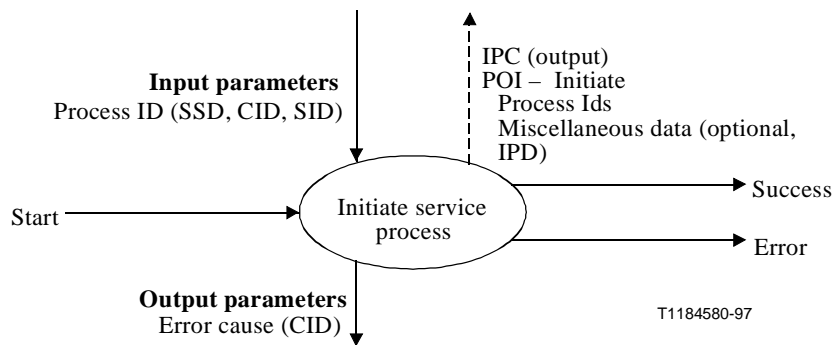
Input parameters
Process ID (SSD, CID, SID)

IPC (output)
POI – Initiate
Process Ids
Miscellaneous data (optional, IPD)

Start

Initiate service process

Success

Error

Output parameters
Error cause (CID)

T1184580-97